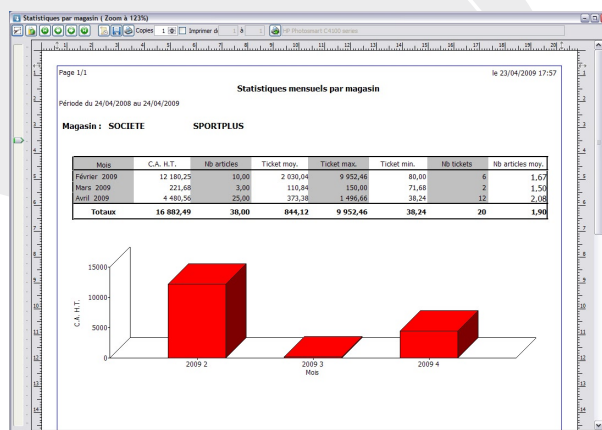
Statistiques par magasin ( Zoom à 123%)

Copies 1 Imprimer de 1 à 1 HP Photosmart C4100 series

Page 1/1

le 23/04/2009 17:57

Statistiques mensuels par magasin

Période du 24/04/2008 au 24/04/2009

Magasin : SOCIETE SPORTPLUS

| Mois | C.A. H.T. | Nb articles | Ticket moy. | Ticket max. | Ticket min. | Nb tickets | Nb articles moy. |
|---|---|---|---|---|---|---|---|
| Février 2009 | 12 180,25 | 10,00 | 2 030,04 | 9 952,46 | 80,00 | 6 | 1,67 |
| Mars 2009 | 221,68 | 3,00 | 110,84 | 150,00 | 71,68 | 2 | 1,50 |
| Avril 2009 | 4 480,56 | 25,00 | 373,38 | 1 496,66 | 38,24 | 12 | 2,08 |
| Totaux | 16 882,49 | 38,00 | 844,12 | 9 952,46 | 38,24 | 20 | 1,90 |

15000
10000
5000
0
C.A. H.T.
2009 2
2009 3
2009 4
Mois